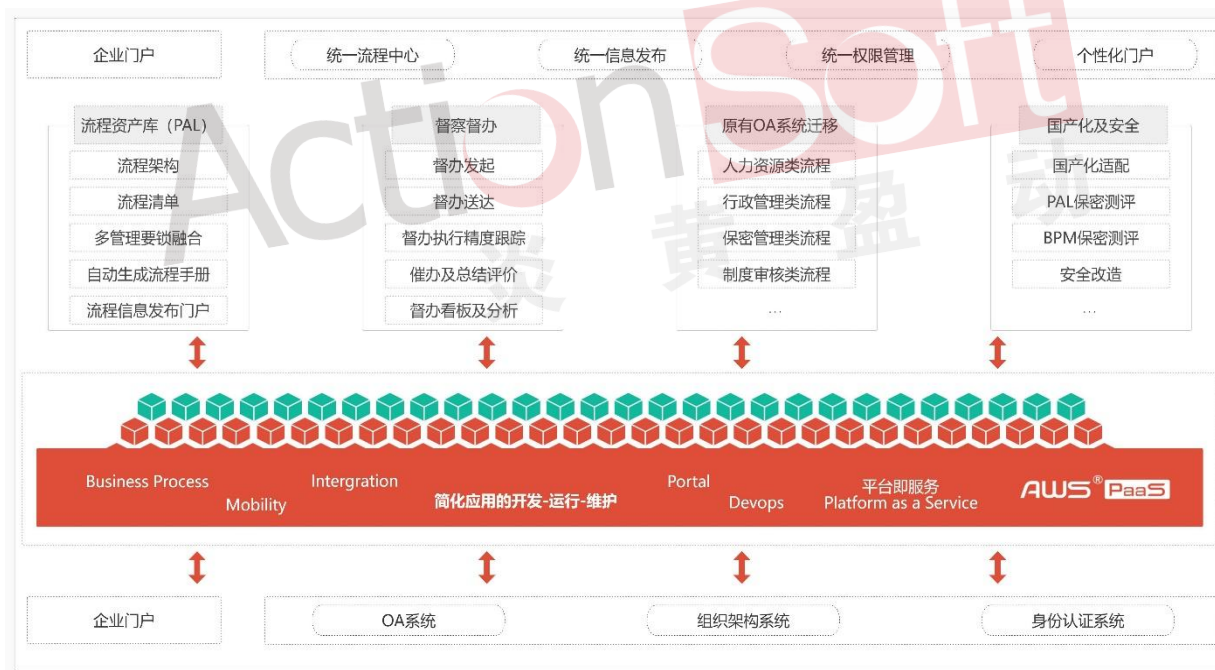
企业门户

统一流程中心　统一信息发布　统一权限管理　个性化门户

流程资产库（PAL）
流程架构
流程清单
多管理要锁融合
自动生成流程手册
流程信息发布门户

督察督办
督办发起
督办送达
督办执行精度跟踪
催办及总结评价
督办看板及分析

原有OA系统迁移
人力资源类流程
行政管理类流程
保密管理类流程
制度审核类流程
...

国产化及安全
国产化适配
PAL保密测评
BPM保密测评
安全改造
...

Business Process
Mobility
Intergration
简化应用的开发-运行-维护
Portal
Devops
平台即服务
Platform as a Service
AWS® PaaS

企业门户

OA系统　组织架构系统　身份认证系统

ActionSoft 炎黄盈动